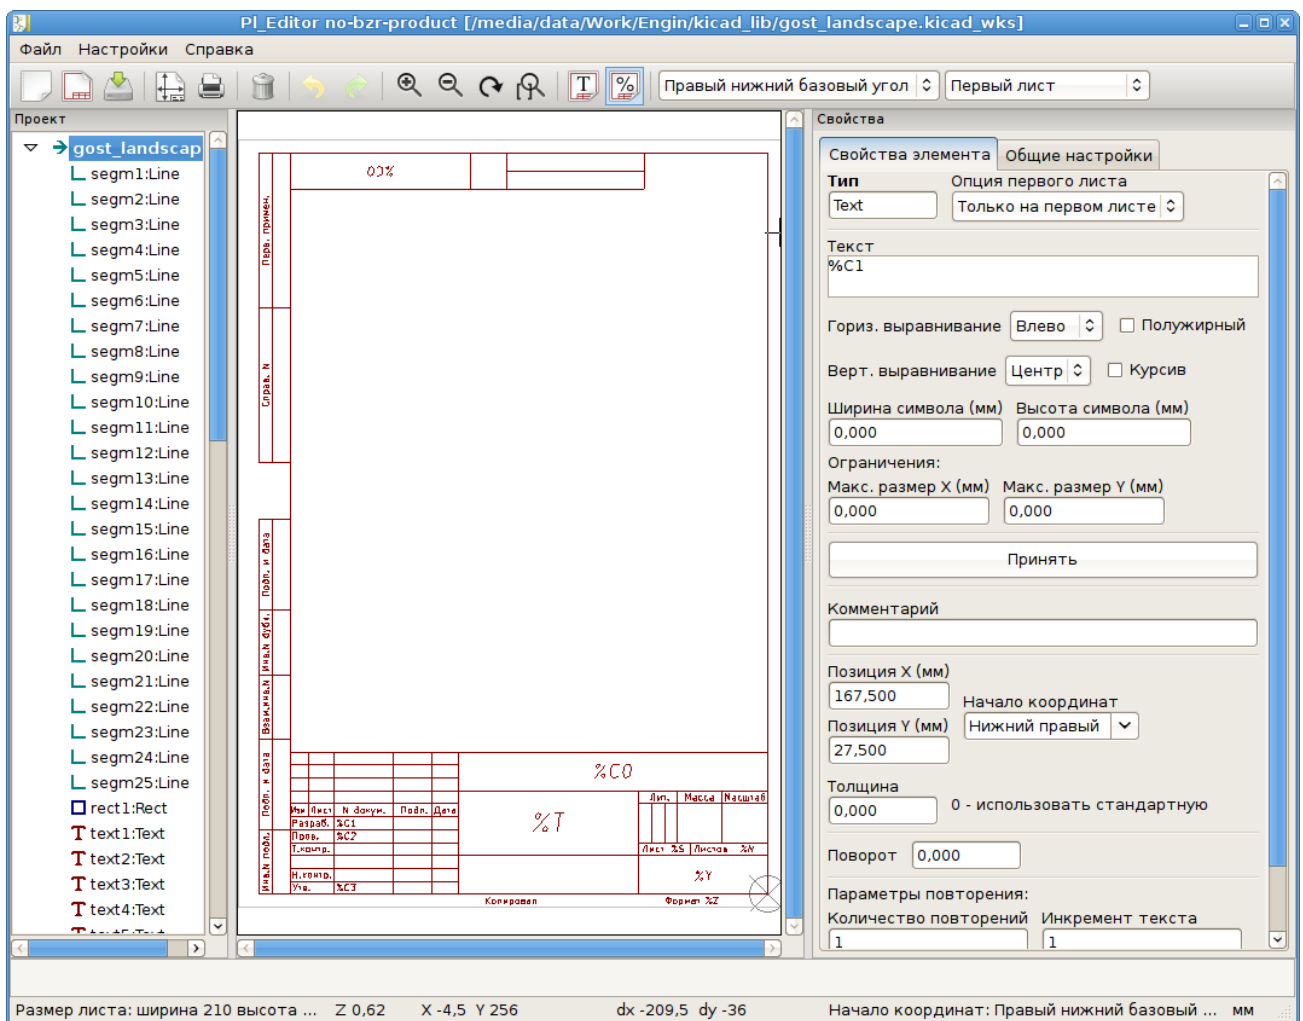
Pl_Editor no-bzr-product [/media/data/Work/Engin/kicad_lib/gost_landscape.kicad_wks]

Файл Настройки Справка

Правый нижний базовый угол
Первый лист

Проект
gost_landscap
segm1:Line
segm2:Line
segm3:Line
segm4:Line
segm5:Line
segm6:Line
segm7:Line
segm8:Line
segm9:Line
segm10:Line
segm11:Line
segm12:Line
segm13:Line
segm14:Line
segm15:Line
segm16:Line
segm17:Line
segm18:Line
segm19:Line
segm20:Line
segm21:Line
segm22:Line
segm23:Line
segm24:Line
segm25:Line
rect1:Rect
text1:Text
text2:Text
text3:Text
text4:Text

0?%
Перв. примен.
Справ. N
Подп. и дата
Инв.N дубл.
Взам.инв.N
Подп. и дата
Инв.N подл.
%C0
Изм Лист N докум. Подп. Дата
Разраб. %C1
Пров. %C2
Т.контр.
Н.контр.
Утв. %C3
%T
Лит. Масса Масштаб
Лист %S Листов %N
%Y
Копировал
Формат %Z

Свойства
Свойства элемента
Общие настройки
Тип
Text
Опция первого листа
Только на первом листе
Текст
%C1
Гориз. выравнивание
Влево
Полужирный
Верт. выравнивание
Центр
Курсив
Ширина символа (мм)
0,000
Высота символа (мм)
0,000
Ограничения:
Макс. размер X (мм)
0,000
Макс. размер Y (мм)
0,000
Принять
Комментарий
Позиция X (мм)
167,500
Начало координат
Позиция Y (мм)
Нижний правый
27,500
Толщина
0,000
0 - использовать стандартную
Поворот
0,000
Параметры повторения:
Количество повторений
1
Инкремент текста
1

Размер листа: ширина 210 высота ... Z 0,62 X -4,5 Y 256 dx -209,5 dy -36 Начало координат: Правый нижний базовый ... мм